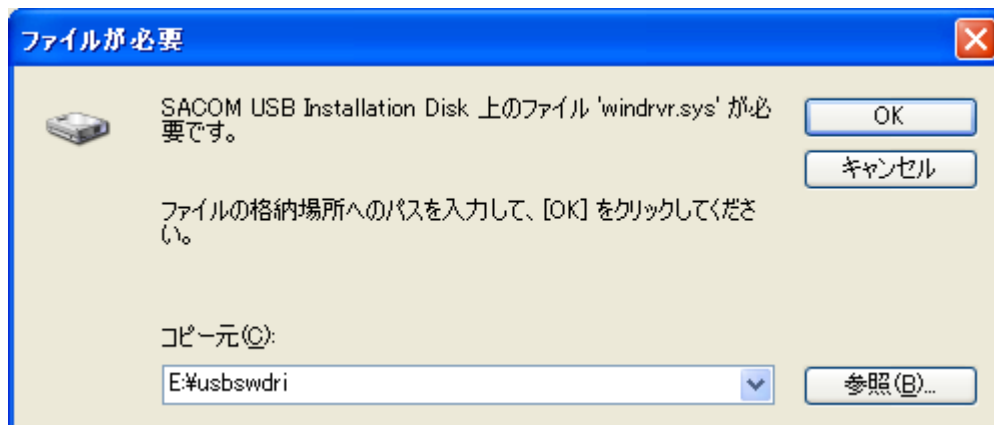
ファイルが必要

SACOM USB Installation Disk 上のファイル 'windrvr.sys' が必要です。

OK

キャンセル

ファイルの格納場所へのパスを入力して、[OK] をクリックしてください。

コピー元(C):

E:¥usbswdri

参照(B)...